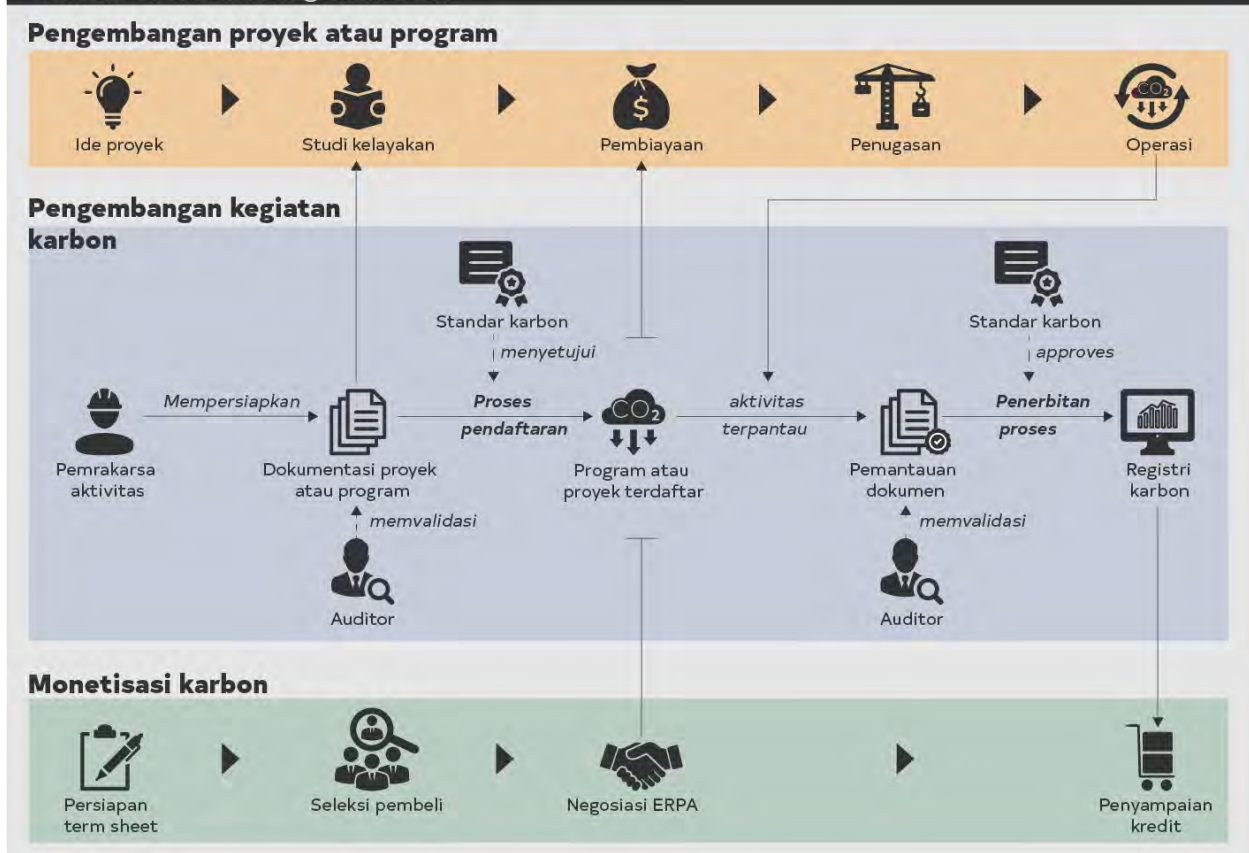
Pengembangan proyek atau program

Ide proyek

Studi kelayakan

Pembiayaan

Penugasan

$CO_2$

Operasi

Pengembangan kegiatan karbon

Standar karbon

menyetujui

Standar karbon

approves

Pemrakarsa aktivitas

Mempersiapkan

Dokumentasi proyek atau program

Proses pendaftaran

$CO_2$

Program atau proyek terdaftar

aktivitas terpantau

Pemantauan dokumen

Penerbitan proses

Registri karbon

memvalidasi

memvalidasi

Auditor

Auditor

Monetisasi karbon

Persiapan term sheet

Seleksi pembeli

Negosiasi ERPA

Penyampaian kredit